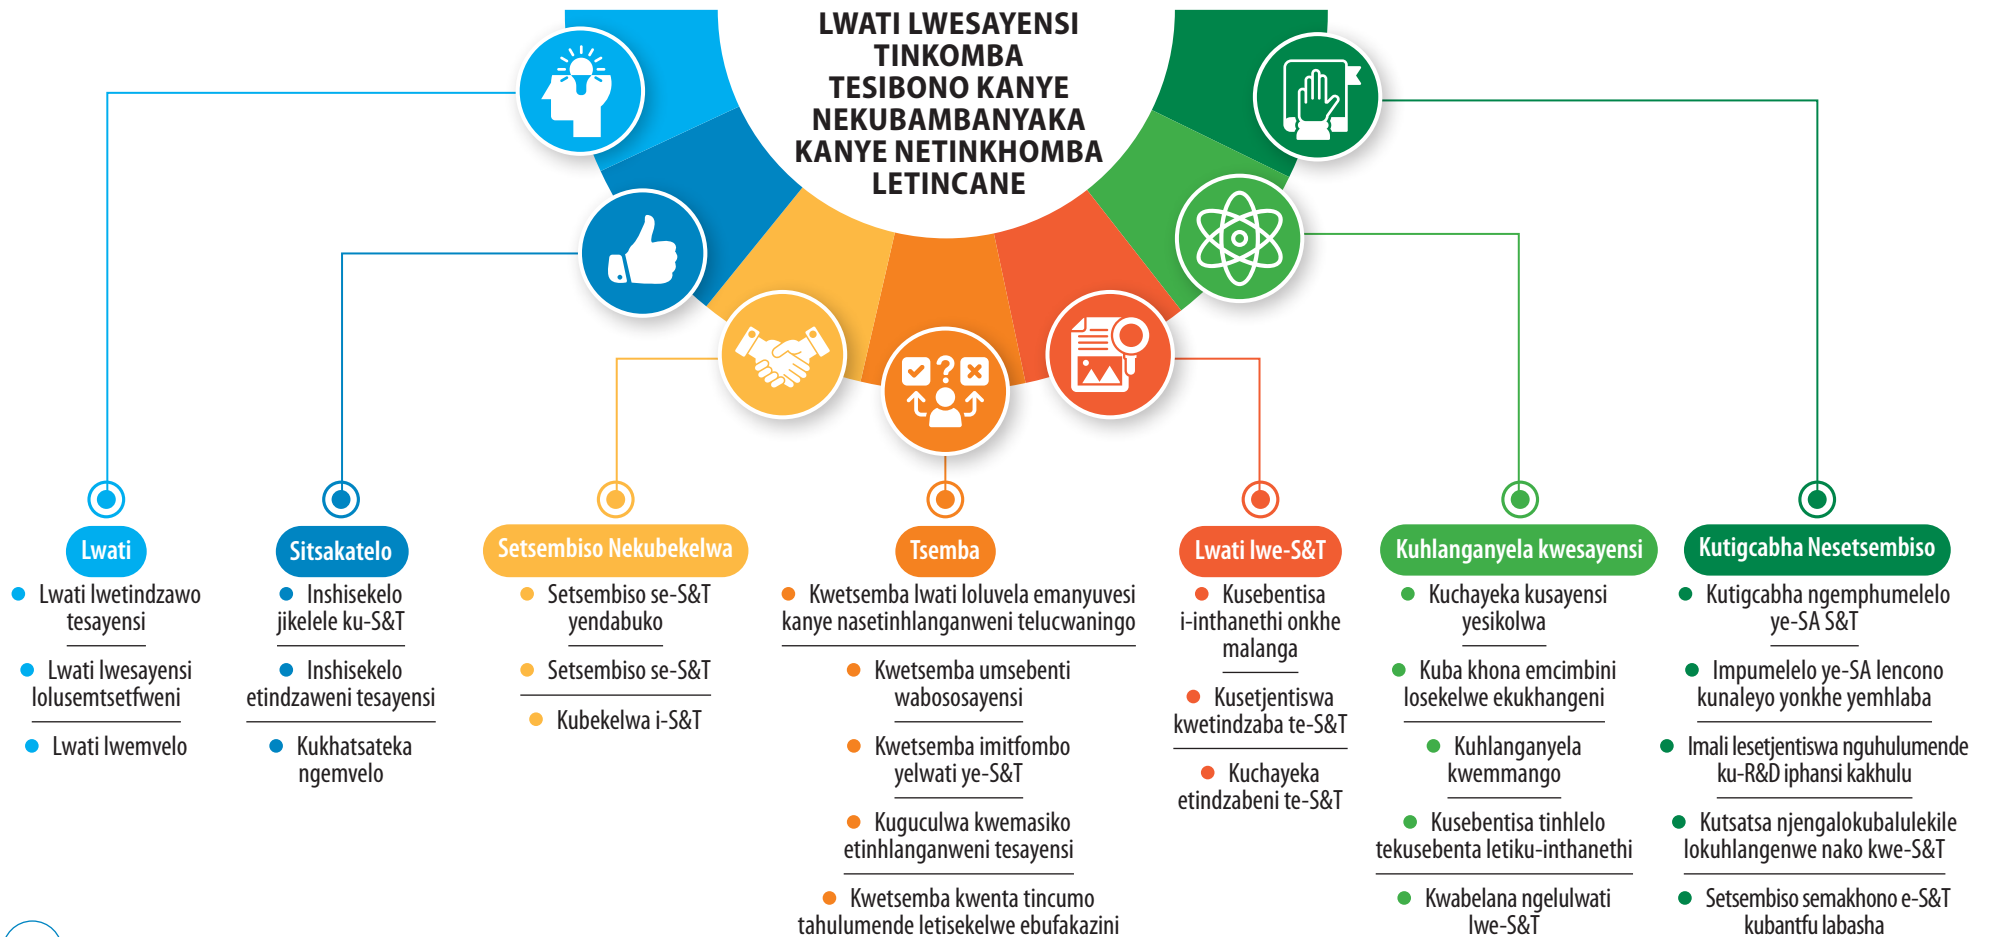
LWATI LWESAYENSI TINKOMBA TESIBONO KANYE NEKUBAMBANYAKA KANYE NETINKHOMBA LETINCANE

Lwati
- Lwati lwetindzawo tesayensi
- Lwati lwesayensi lolusemtsetfweni
- Lwati lwemvelo

Sitsakatelo
- Inshisekelo jikelele ku-S&T
- Inshisekelo etindzaweni tesayensi
- Kukhatsateka ngemvelo

Setsembiso Nekubekelwa
- Setsembiso se-S&T yendabuko
- Setsembiso se-S&T
- Kubekelwa i-S&T

Tsemba
- Kwetsemba lwati loluvela emanyuvesi kanye nasetinhlanganweni telucwaningo
- Kwetsemba umsebenti wabososayensi
- Kwetsemba imitfombo yelwati ye-S&T
- Kuguculwa kwemasiko etinhlanganweni tesayensi
- Kwetsemba kwenta tincumo tahulumende letisekelwe ebufakazini

Lwati lwe-S&T
- Kusebentisa i-inthanethi onkhe malanga
- Kusetjentiswa kwetindzaba te-S&T
- Kuchayeka etindzabeni te-S&T

Kuhlanganyela kwesayensi
- Kuchayeka kusayensi yesikolwa
- Kuba khona emcimbini losekelwe ekukhangeni
- Kuhlanganyela kwemmango
- Kusebentisa tinhlelo tekusebenta letiku-inthanethi
- Kwabelana ngelulwati lwe-S&T

Kutigcabha Nesetsembiso
- Kutigcabha ngemphumelelo ye-SA S&T
- Impumelelo ye-SA lencono kunaleyo yonkhe yemhlaba
- Imali lesetjentiswa nguhulumende ku-R&D iphansi kakhulu
- Kutsatsa njengalokubalulekile lokuhlangenwe nako kwe-S&T
- Setsembiso semakhono e-S&T kubantfu labasha